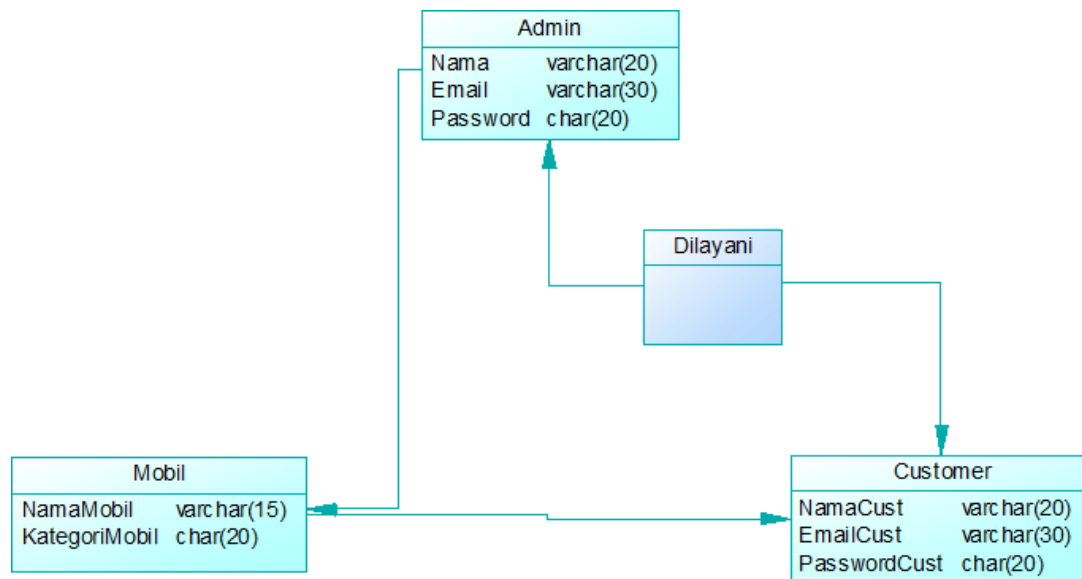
Admin

| Nama | varchar(20) |
|---|---|
| Email | varchar(30) |
| Password | char(20) |

Dilayani

Mobil

| NamaMobil | varchar(15) |
|---|---|
| KategoriMobil | char(20) |

Customer

| NamaCust | varchar(20) |
|---|---|
| EmailCust | varchar(30) |
| PasswordCust | char(20) |